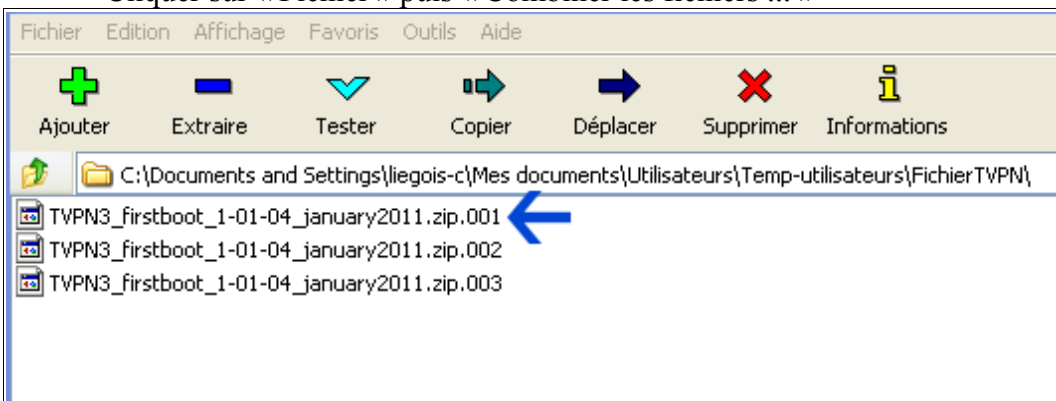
Fichier Edition Affichage Favoris Outils Aide

Ajouter Extraire Tester Copier Déplacer Supprimer Informations

C:\Documents and Settings\liegois-c\Mes documents\Utilisateurs\Temp-utilisateurs\FichierTVPN\

TVPN3_firstboot_1-01-04_january2011.zip.001
TVPN3_firstboot_1-01-04_january2011.zip.002
TVPN3_firstboot_1-01-04_january2011.zip.003